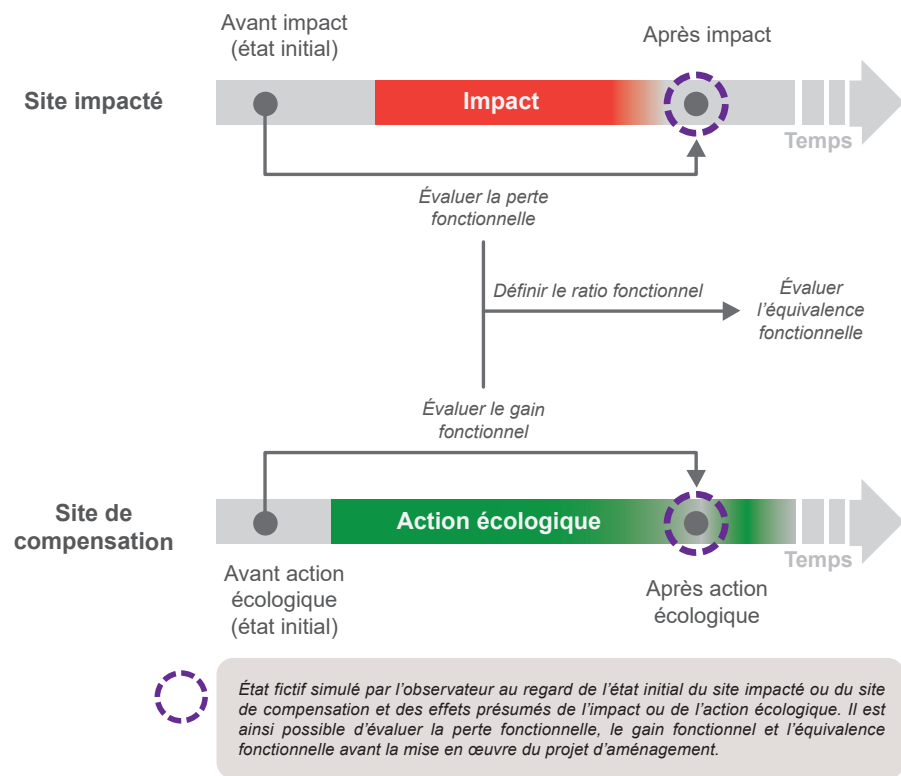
Avant impact (état initial)

Après impact

Site impacté

Impact

Temps

Évaluer la perte fonctionnelle

Définir le ratio fonctionnel

Évaluer l'équivalence fonctionnelle

Évaluer le gain fonctionnel

Site de compensation

Action écologique

Temps

Avant action écologique (état initial)

Après action écologique

État fictif simulé par l'observateur au regard de l'état initial du site impacté ou du site de compensation et des effets présumés de l'impact ou de l'action écologique. Il est ainsi possible d'évaluer la perte fonctionnelle, le gain fonctionnel et l'équivalence fonctionnelle avant la mise en œuvre du projet d'aménagement.